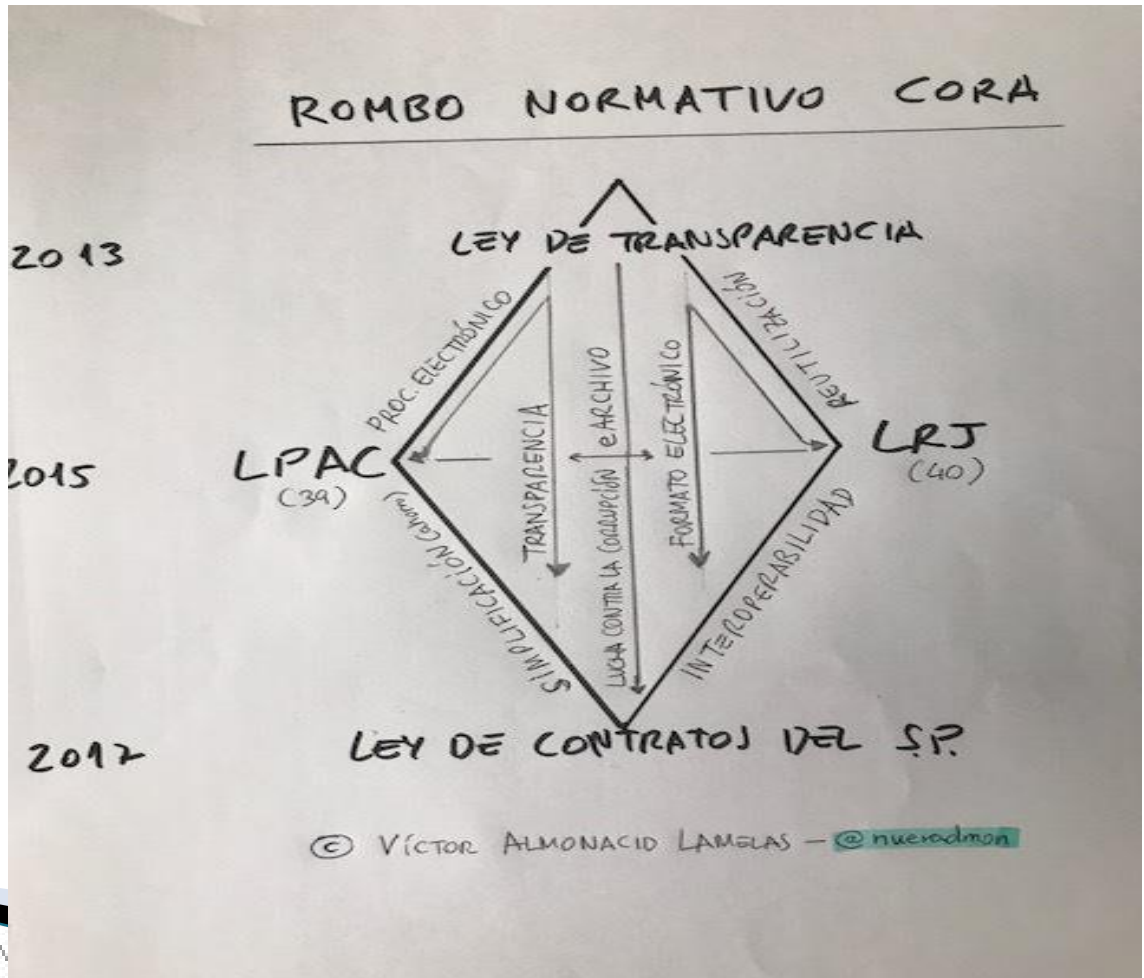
ROMBO NORMATIVO CORA

2013

LEY DE TRANSPARENCIA

PROC. ELECTRÓNICO

REUTILIZACIÓN

TRANSPARENCIA

eARCHIVO

FORMATO ELECTRÓNICO

2015

LPAC
(39)

LRJ
(40)

SIMPLIFICACIÓN (cahom)

LUCHA CONTRA LA CORRUPCIÓN

INTEROPERABILIDAD

2017

LEY DE CONTRATOS DEL S.P.

© VÍCTOR ALMONACID LAMELAS - @nuevadmon